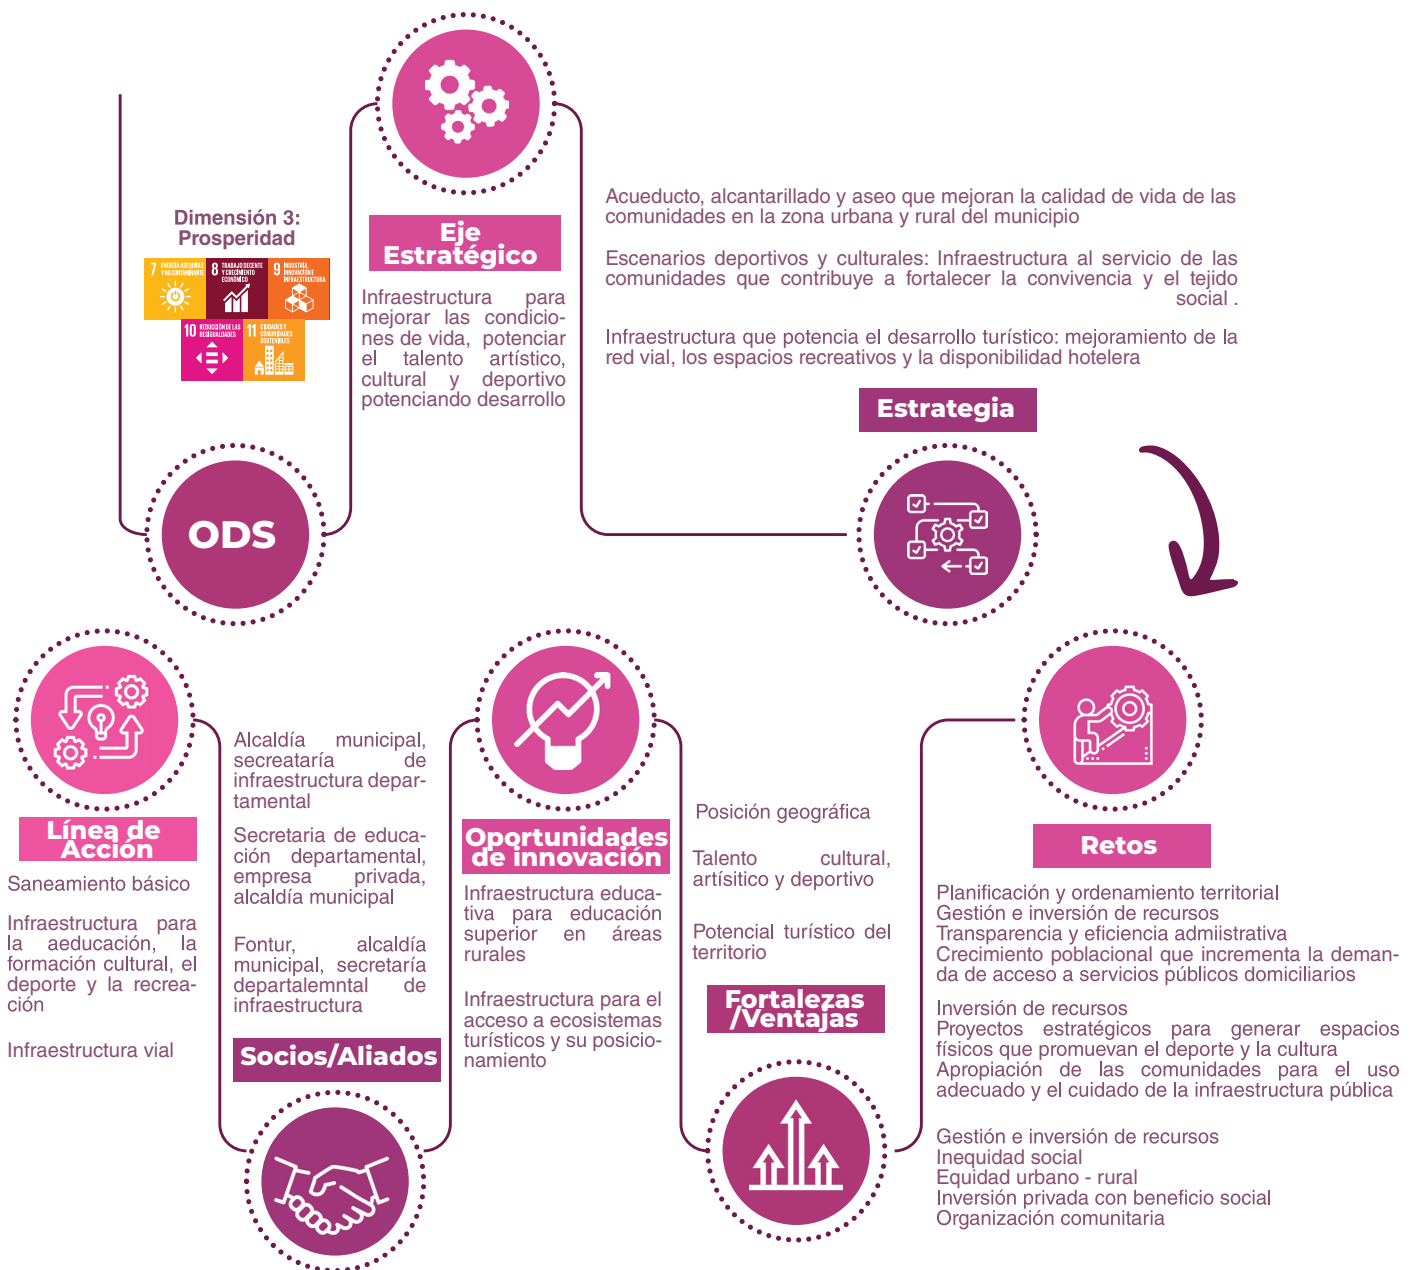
Dimensión 3: Prosperidad

7 ENERGÍA ASEQUIBLE Y NO CONTAMINANTE
8 TRABAJO DECENTE Y CRECIMIENTO ECONÓMICO
9 INDUSTRIA, INNOVACIÓN E INFRAESTRUCTURA
10 REDUCCIÓN DE LAS DESIGUALDADES
11 CIUDADES Y COMUNIDADES SOSTENIBLES

ODS

Eje Estratégico

Infraestructura para mejorar las condiciones de vida, potenciar el talento artístico, cultural y deportivo potenciando desarrollo

Acueducto, alcantarillado y aseo que mejoran la calidad de vida de las comunidades en la zona urbana y rural del municipio

Escenarios deportivos y culturales: Infraestructura al servicio de las comunidades que contribuye a fortalecer la convivencia y el tejido social .

Infraestructura que potencia el desarrollo turístico: mejoramiento de la red vial, los espacios recreativos y la disponibilidad hotelera

Estrategia

Línea de Acción

Saneamiento básico

Infraestructura para la aeducación, la formación cultural, el deporte y la recreación

Infraestructura vial

Alcaldía municipal, secreataría de infraestructura departamental

Secretaria de educación departamental, empresa privada, alcaldía municipal

Fontur, alcaldía municipal, secretaría departalemntal de infraestructura

Socios/Aliados

Oportunidades de innovación

Infraestructura educativa para educación superior en áreas rurales

Infraestructura para el acceso a ecosistemas turísticos y su posicionamiento

Posición geográfica

Talento cultural, artísitico y deportivo

Potencial turístico del territorio

Fortalezas /Ventajas

Retos

Planificación y ordenamiento territorial
Gestión e inversión de recursos
Transparencia y eficiencia admiistrativa
Crecimiento poblacional que incrementa la demanda de acceso a servicios públicos domiciliarios

Inversión de recursos
Proyectos estratégicos para generar espacios físicos que promuevan el deporte y la cultura
Apropiación de las comunidades para el uso adecuado y el cuidado de la infraestructura pública

Gestión e inversión de recursos
Inequidad social
Equidad urbano - rural
Inversión privada con beneficio social
Organización comunitaria